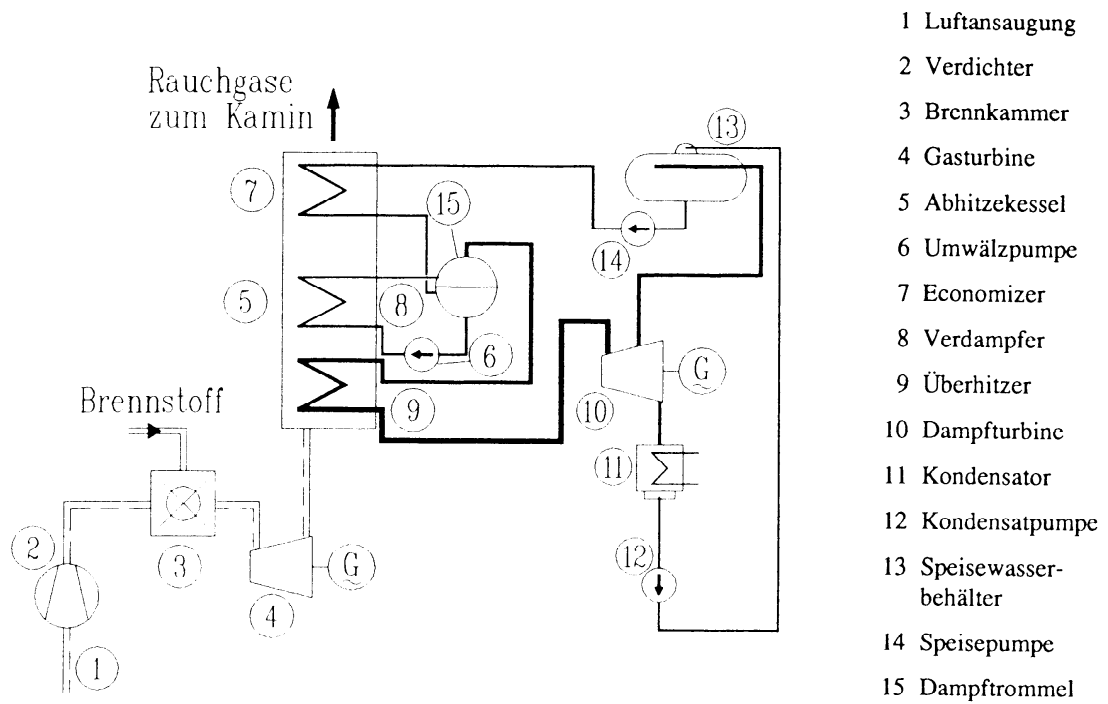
Rauchgase zum Kamin

(7)
(15)
(13)
(14)
(5)
(8)
(6)
(G)
(10)
(9)
Brennstoff
(11)
(2)
(3)
(G)
(12)
(4)
(1)

1 Luftansaugung
2 Verdichter
3 Brennkammer
4 Gasturbine
5 Abhitzekessel
6 Umwälzpumpe
7 Economizer
8 Verdampfer
9 Überhitzer
10 Dampfturbine
11 Kondensator
12 Kondensatpumpe
13 Speisewasserbehälter
14 Speisepumpe
15 Dampftrommel